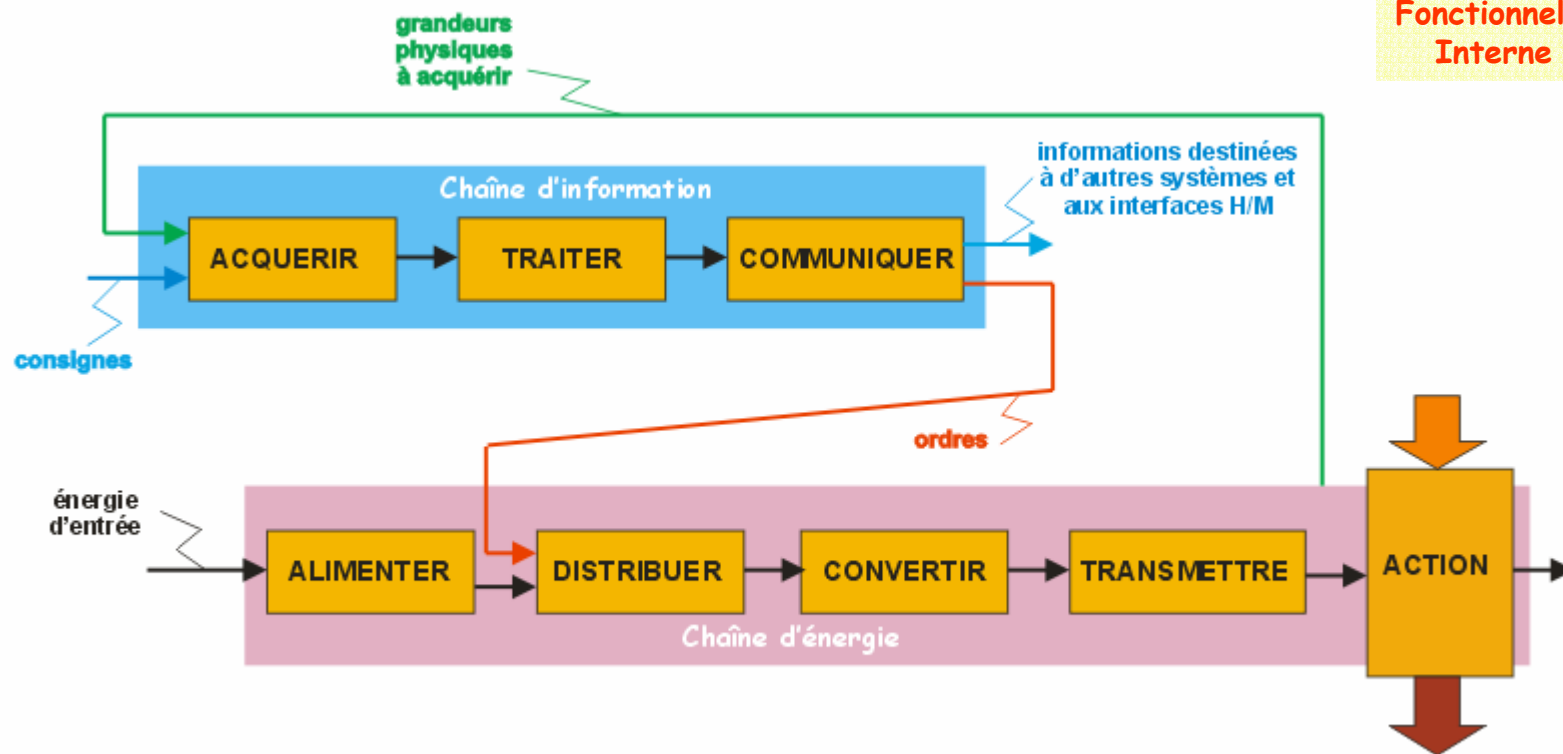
Fonctionnel
Interne

grandeurs physiques à acquérir

Chaîne d'information

informations destinées à d'autres systèmes et aux interfaces H/M

ACQUERIR

TRAITER

COMMUNIQUER

consignes

ordres

énergie d'entrée

ALIMENTER

DISTRIBUER

CONVERTIR

TRANSMETTRE

ACTION

Chaîne d'énergie